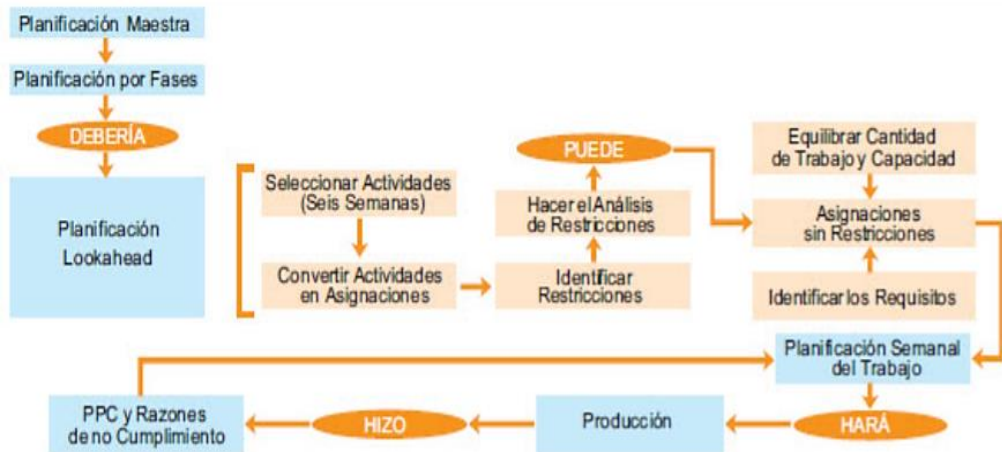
Planificación Maestra

Planificación por Fases

DEBERÍA

Planificación Lookahead

Seleccionar Actividades (Seis Semanas)

Convertir Actividades en Asignaciones

PUEDE

Hacer el Análisis de Restricciones

Identificar Restricciones

Equilibrar Cantidad de Trabajo y Capacidad

Asignaciones sin Restricciones

Identificar los Requisitos

Planificación Semanal del Trabajo

HARÁ

Producción

HIZO

PPC y Razones de no Cumplimiento